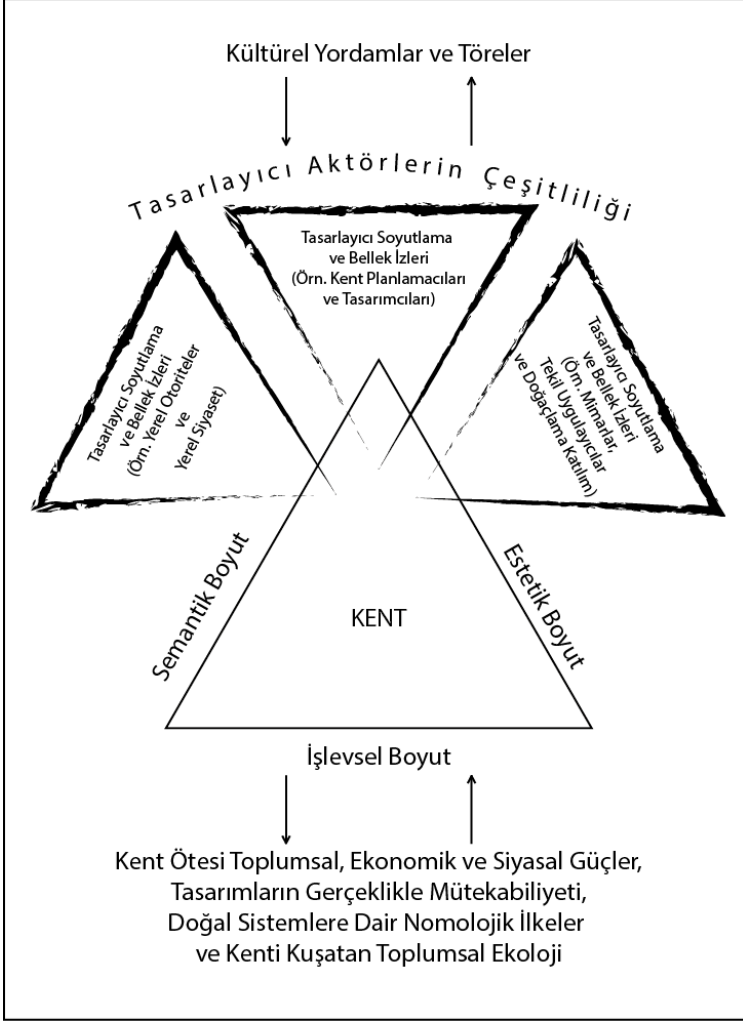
Kültürel Yordamlar ve Töreler

Tasarlayıcı Aktörlerin Çeşitliliği

Tasarlayıcı Soyutlama ve Bellek İzleri (Örn. Kent Planlamacıları ve Tasarımcıları)

Tasarlayıcı Soyutlama ve Bellek İzleri (Örn. Yerel Otoriteler ve Yerel Siyaset)

Tasarlayıcı Soyutlama ve Bellek İzleri (Örn. Mimarlar, Tekil Uygulayıcılar ve Doğaçlama Katılım)

Semantik Boyut

KENT

Estetik Boyut

İşlevsel Boyut

Kent Ötesi Toplumsal, Ekonomik ve Siyasal Güçler, Tasarımların Gerçeklikle Mütekabiliyeti, Doğal Sistemlere Dair Nomolojik İlkeler ve Kenti Kuşatan Toplumsal Ekoloji